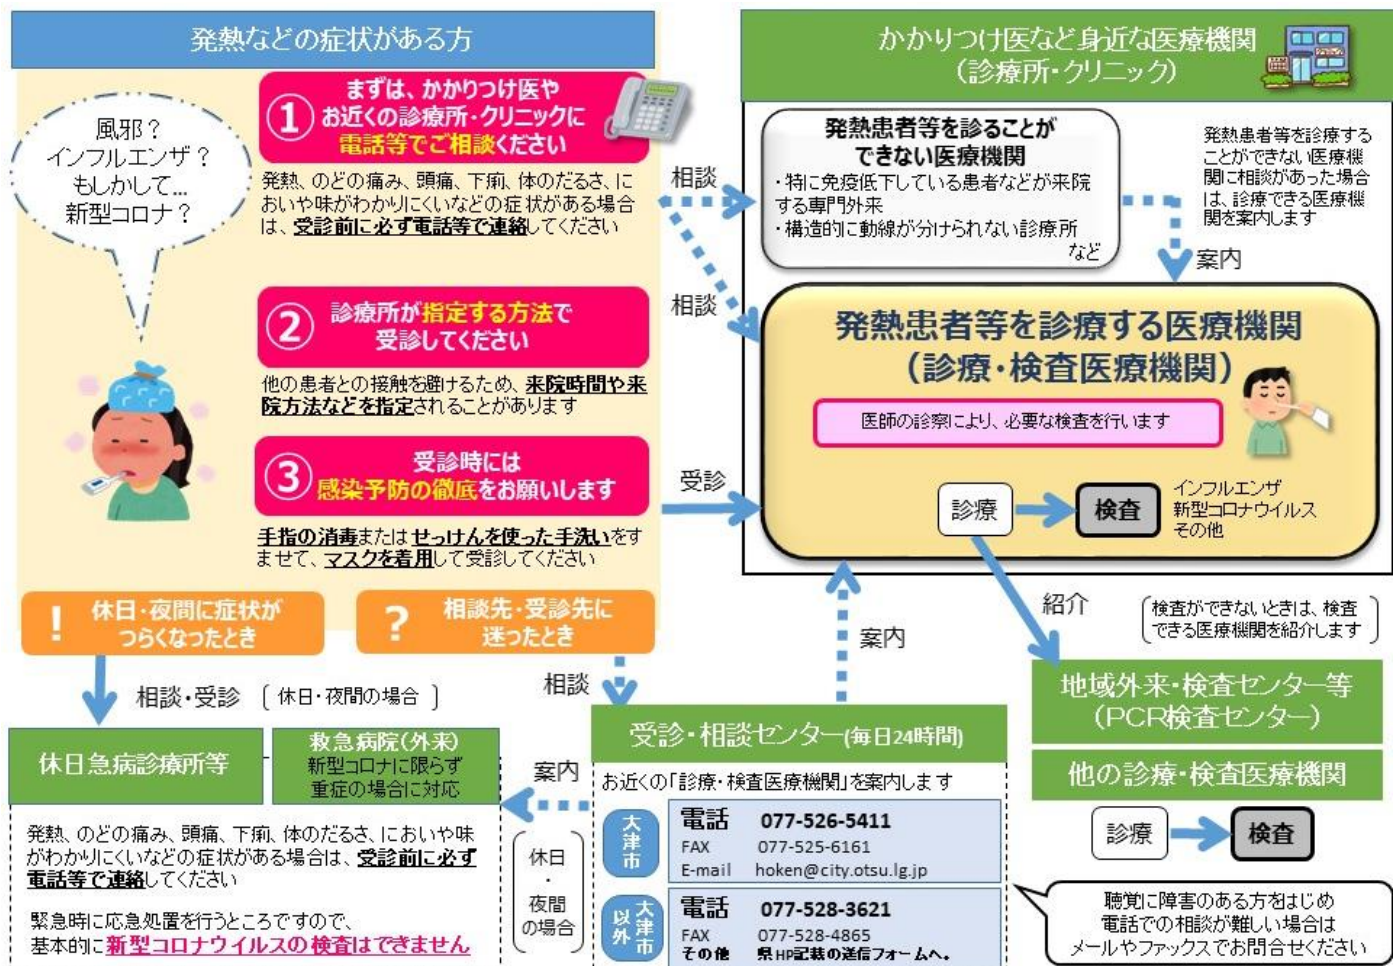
発熱などの症状がある方

風邪？
インフルエンザ？
もしかして…
新型コロナ？

① まずは、かかりつけ医や
お近くの診療所・クリニックに
電話等でご相談ください

発熱、のどの痛み、頭痛、下痢、体のだるさ、においや味がわかりにくいなどの症状がある場合は、受診前に必ず電話等で連絡してください

② 診療所が指定する方法で
受診してください

他の患者との接触を避けるため、来院時間や来院方法などを指定されることがあります

③ 受診時には
感染予防の徹底をお願いします

手指の消毒またはせっけんを使った手洗いをすませて、マスクを着用して受診してください

！ 休日・夜間に症状が
つらくなったとき

？ 相談先・受診先に
迷ったとき

相談・受診 （休日・夜間の場合）

相談

休日急病診療所等

救急病院(外来)
新型コロナに限らず
重症の場合に対応

発熱、のどの痛み、頭痛、下痢、体のだるさ、においや味がわかりにくいなどの症状がある場合は、受診前に必ず電話等で連絡してください

緊急時に応急処置を行うところですので、
基本的に新型コロナウイルスの検査はできません

案内

休日・夜間の場合

かかりつけ医など身近な医療機関
(診療所・クリニック)

相談

相談

受診

発熱患者等を診ることが
できない医療機関
・特に免疫低下している患者などが来院する専門外来
・構造的に動線が分けられない診療所
など

発熱患者等を診療することができない医療機関に相談があった場合は、診療できる医療機関を案内します

案内

発熱患者等を診療する医療機関
(診療・検査医療機関)

医師の診察により、必要な検査を行います

診療 → 検査
インフルエンザ
新型コロナウイルス
その他

紹介

案内

(検査ができないときは、検査できる医療機関を紹介します)

地域外来・検査センター等
(PCR検査センター)

他の診療・検査医療機関

診療 → 検査

受診・相談センター(毎日24時間)

お近くの「診療・検査医療機関」を案内します

大津市
電話 077-526-5411
FAX 077-525-6161
E-mail hoken@city.otsu.lg.jp

大津市以外
電話 077-528-3621
FAX 077-528-4865
その他 県HP記載の送信フォームへ。

聴覚に障害のある方をはじめ
電話での相談が難しい場合は
メールやファックスでお問合せください